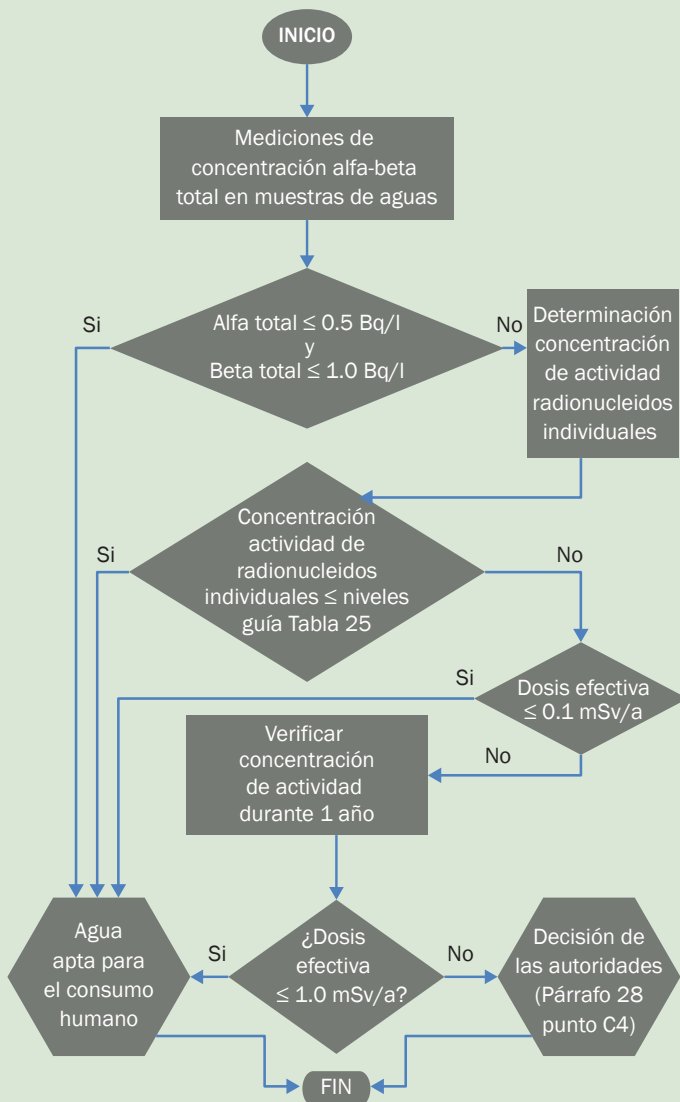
INICIO

Mediciones de concentración alfa-beta total en muestras de aguas

Si

Alfa total ≤ 0.5 Bq/l
y
Beta total ≤ 1.0 Bq/l

No

Determinación concentración de actividad radionucleidos individuales

Si

Concentración actividad de radionucleidos individuales ≤ niveles guía Tabla 25

No

Si

Dosis efectiva ≤ 0.1 mSv/a

Verificar concentración de actividad durante 1 año

No

Agua apta para el consumo humano

Si

¿Dosis efectiva ≤ 1.0 mSv/a?

No

Decisión de las autoridades (Párrafo 28 punto C4)

FIN